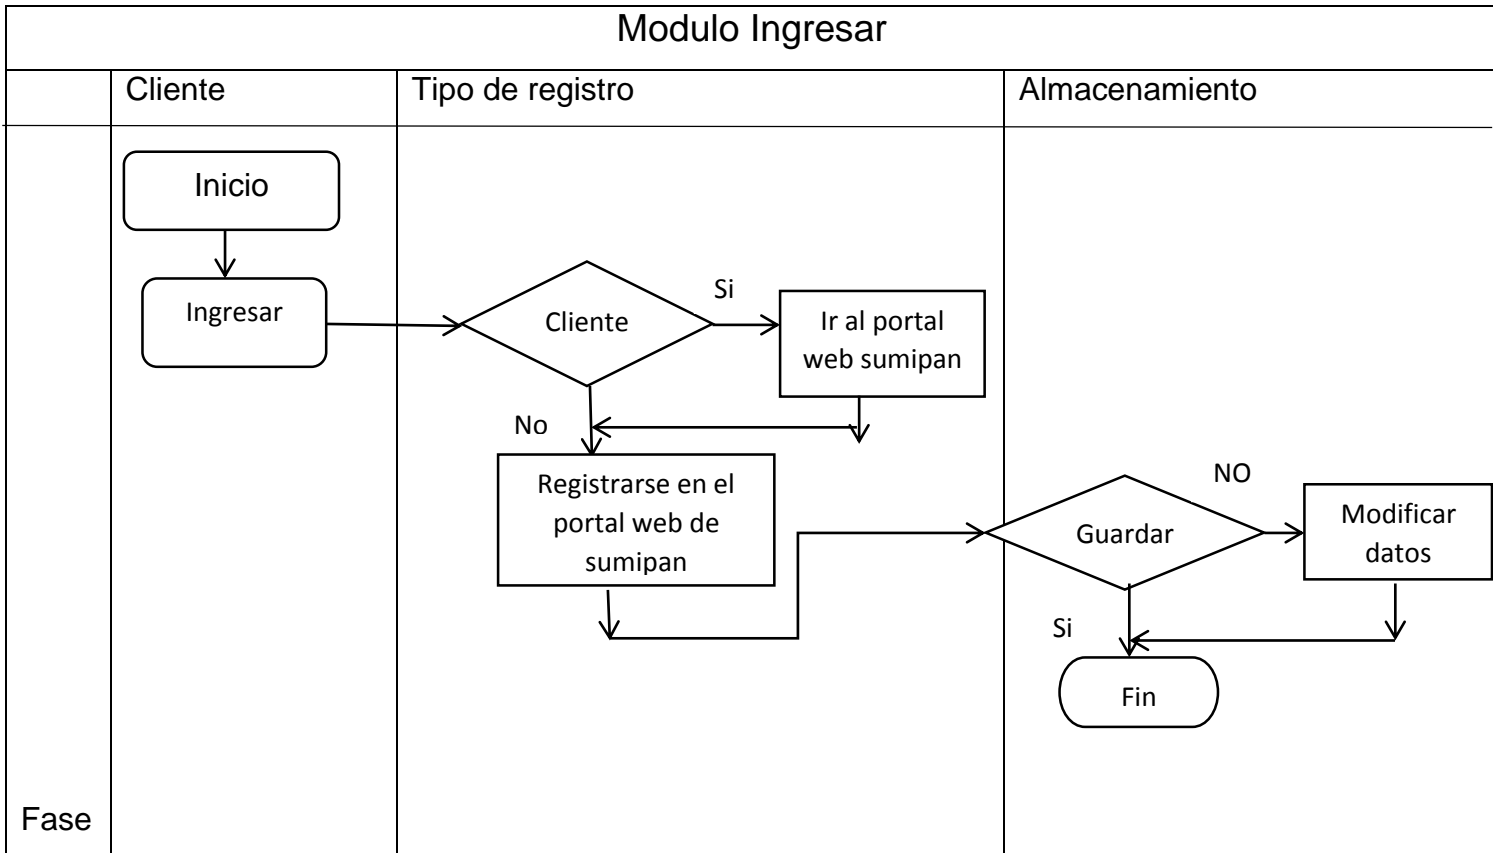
Modulo Ingresar

Cliente

Tipo de registro

Almacenamiento

Inicio

Ingresar

Cliente

Si

Ir al portal web sumipan

No

Registrarse en el portal web de sumipan

NO

Guardar

Modificar datos

Si

Fin

Fase